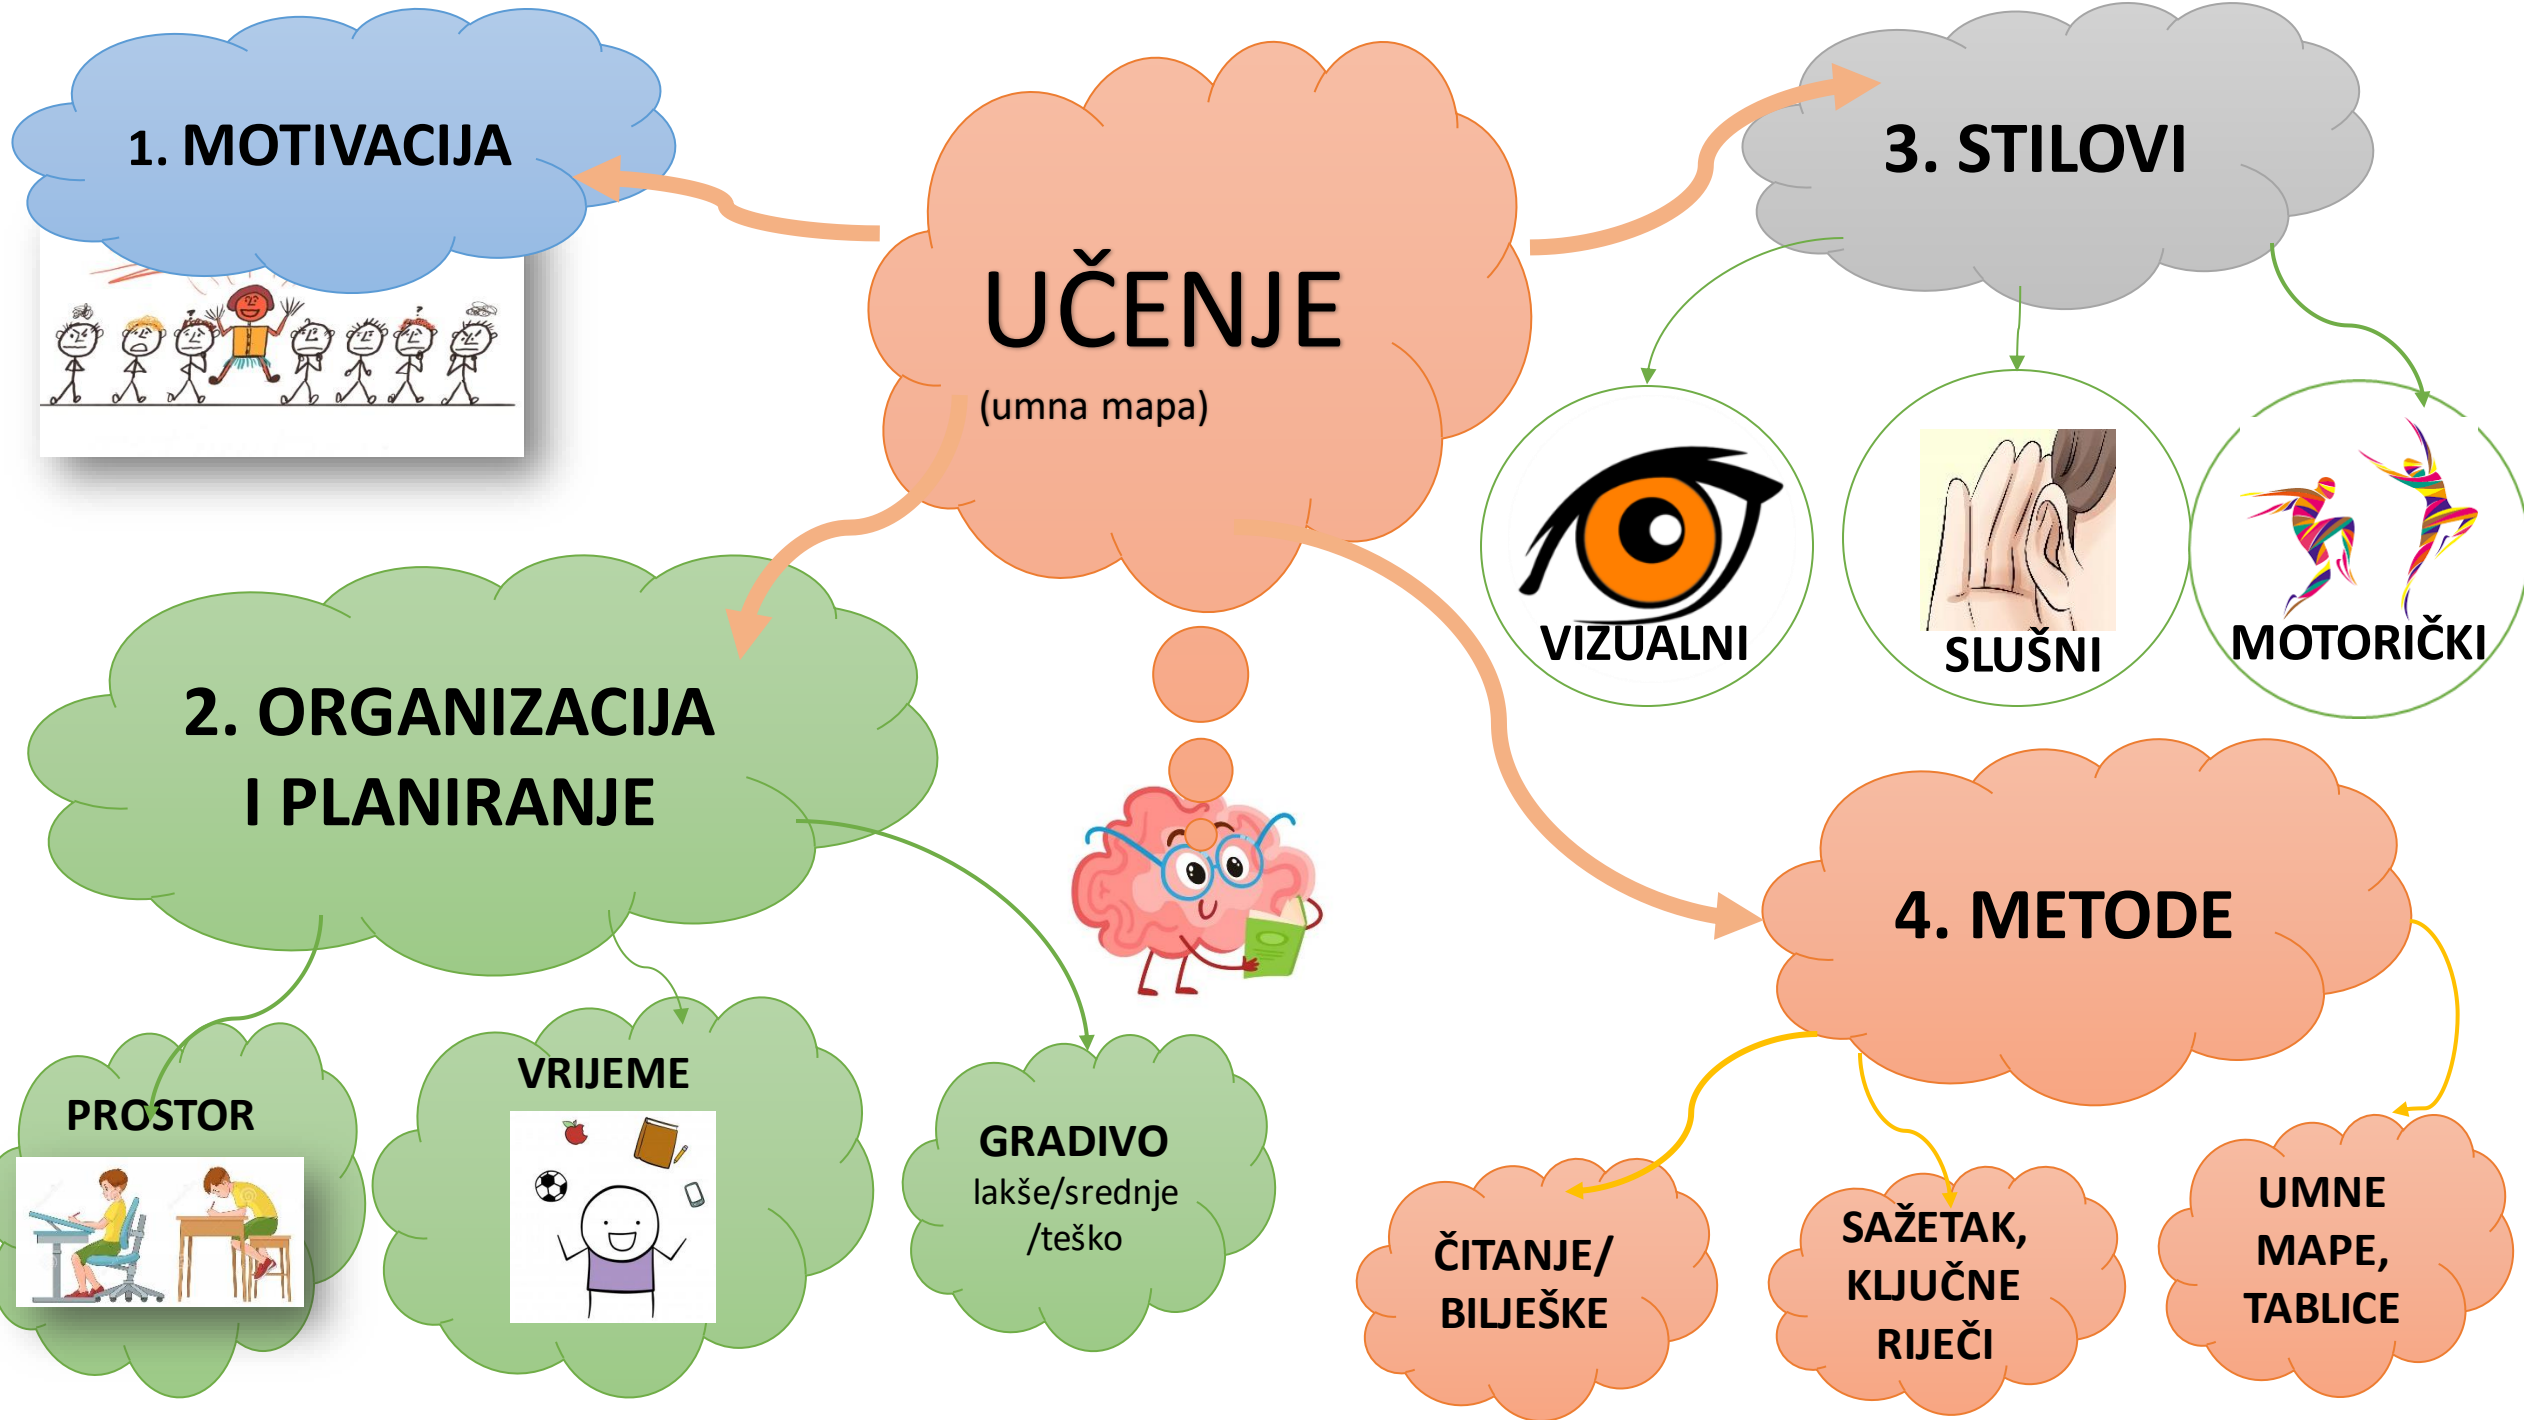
UČENJE
(umna mapa)

1. MOTIVACIJA

3. STILOVI

VIZUALNI

SLUŠNI

MOTORIČKI

2. ORGANIZACIJA I PLANIRANJE

PROSTOR

VRIJEME

GRADIVO
lakše/srednje /teško

4. METODE

ČITANJE/ BILJEŠKE

SAŽETAK, KLJUČNE RIJEČI

UMNE MAPE, TABLICE